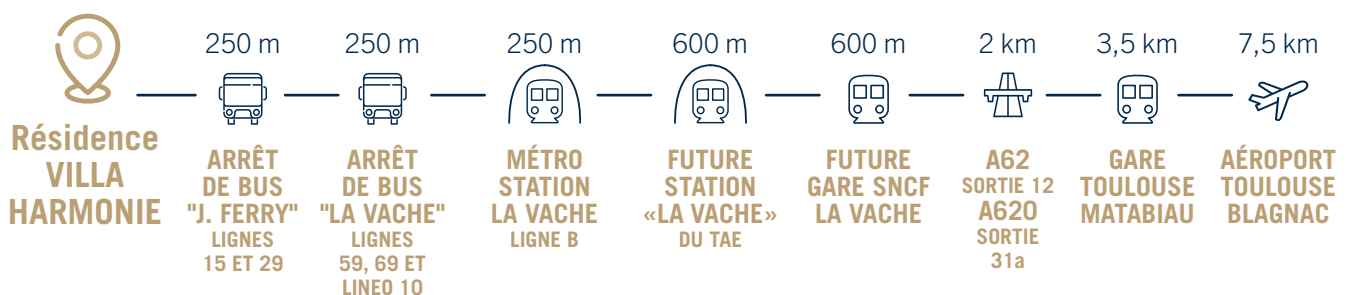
Résidence VILLA HARMONIE

250 m
ARRÊT DE BUS "J. FERRY"
LIGNES 15 ET 29

250 m
ARRÊT DE BUS "LA VACHE"
LIGNES 59, 69 ET LINEO 10

250 m
MÉTRO STATION LA VACHE
LIGNE B

600 m
FUTURE STATION «LA VACHE»
DU TAE

600 m
FUTURE GARE SNCF LA VACHE

2 km
A62
SORTIE 12
A620
SORTIE 31a

3,5 km
GARE TOULOUSE MATABIAU

7,5 km
AÉROPORT TOULOUSE BLAGNAC